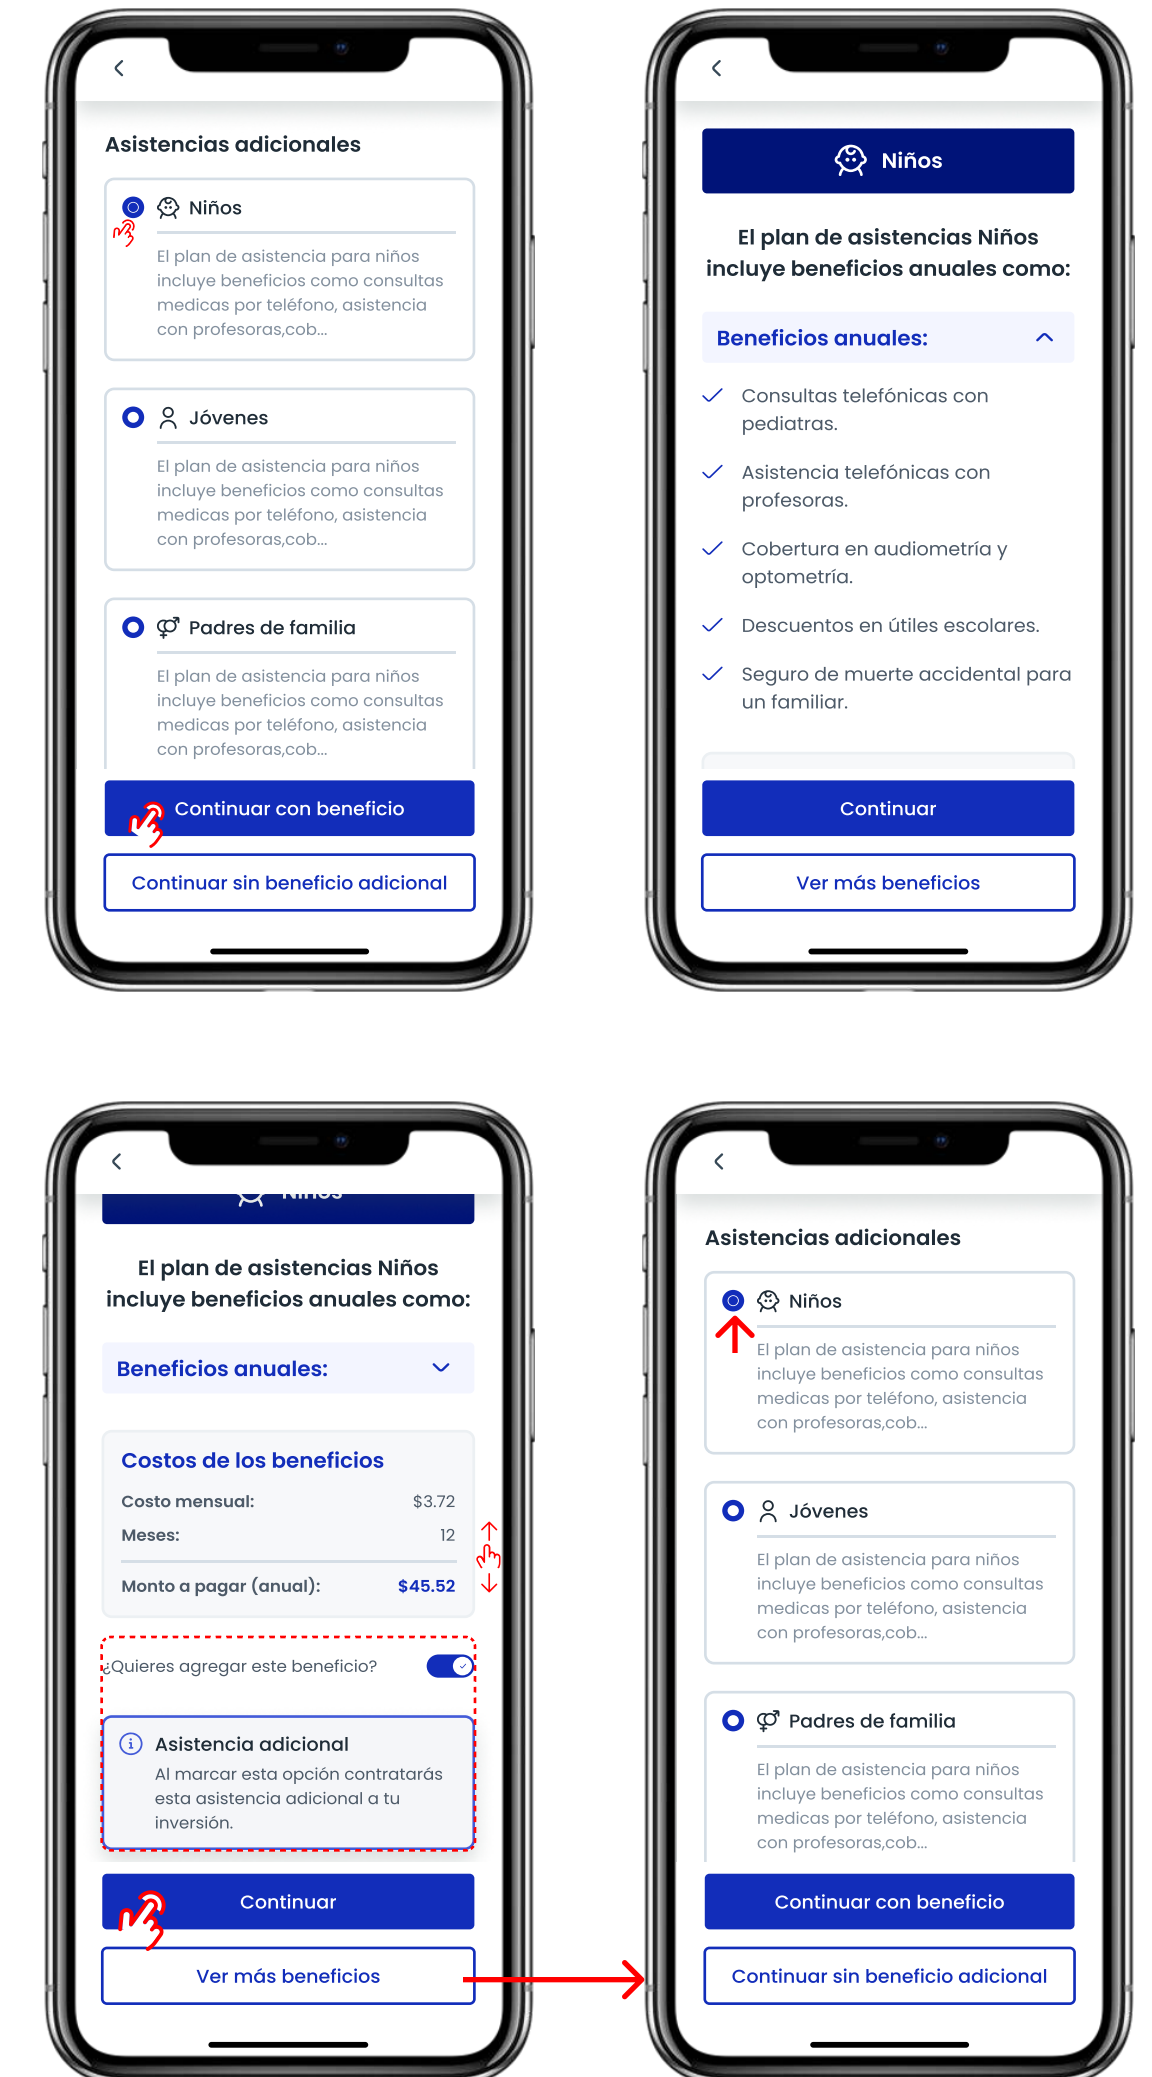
Asistencias adicionales

Niños

El plan de asistencia para niños incluye beneficios como consultas medicas por teléfono, asistencia con profesoras,cob...

Jóvenes

El plan de asistencia para niños incluye beneficios como consultas medicas por teléfono, asistencia con profesoras,cob...

Padres de familia

El plan de asistencia para niños incluye beneficios como consultas medicas por teléfono, asistencia con profesoras,cob...

Continuar con beneficio

Continuar sin beneficio adicional

Niños

El plan de asistencias Niños incluye beneficios anuales como:

Beneficios anuales:

Consultas telefónicas con pediatras.

Asistencia telefónicas con profesoras.

Cobertura en audiometría y optometría.

Descuentos en útiles escolares.

Seguro de muerte accidental para un familiar.

Continuar

Ver más beneficios

El plan de asistencias Niños incluye beneficios anuales como:

Beneficios anuales:

Costos de los beneficios

| Costo mensual: | $3.72 |
|---|---|
| Meses: | 12 |
| Monto a pagar (anual): | $45.52 |

¿Quieres agregar este beneficio?

Asistencia adicional
Al marcar esta opción contratarás esta asistencia adicional a tu inversión.

Continuar

Ver más beneficios

Asistencias adicionales

Niños

El plan de asistencia para niños incluye beneficios como consultas medicas por teléfono, asistencia con profesoras,cob...

Jóvenes

El plan de asistencia para niños incluye beneficios como consultas medicas por teléfono, asistencia con profesoras,cob...

Padres de familia

El plan de asistencia para niños incluye beneficios como consultas medicas por teléfono, asistencia con profesoras,cob...

Continuar con beneficio

Continuar sin beneficio adicional